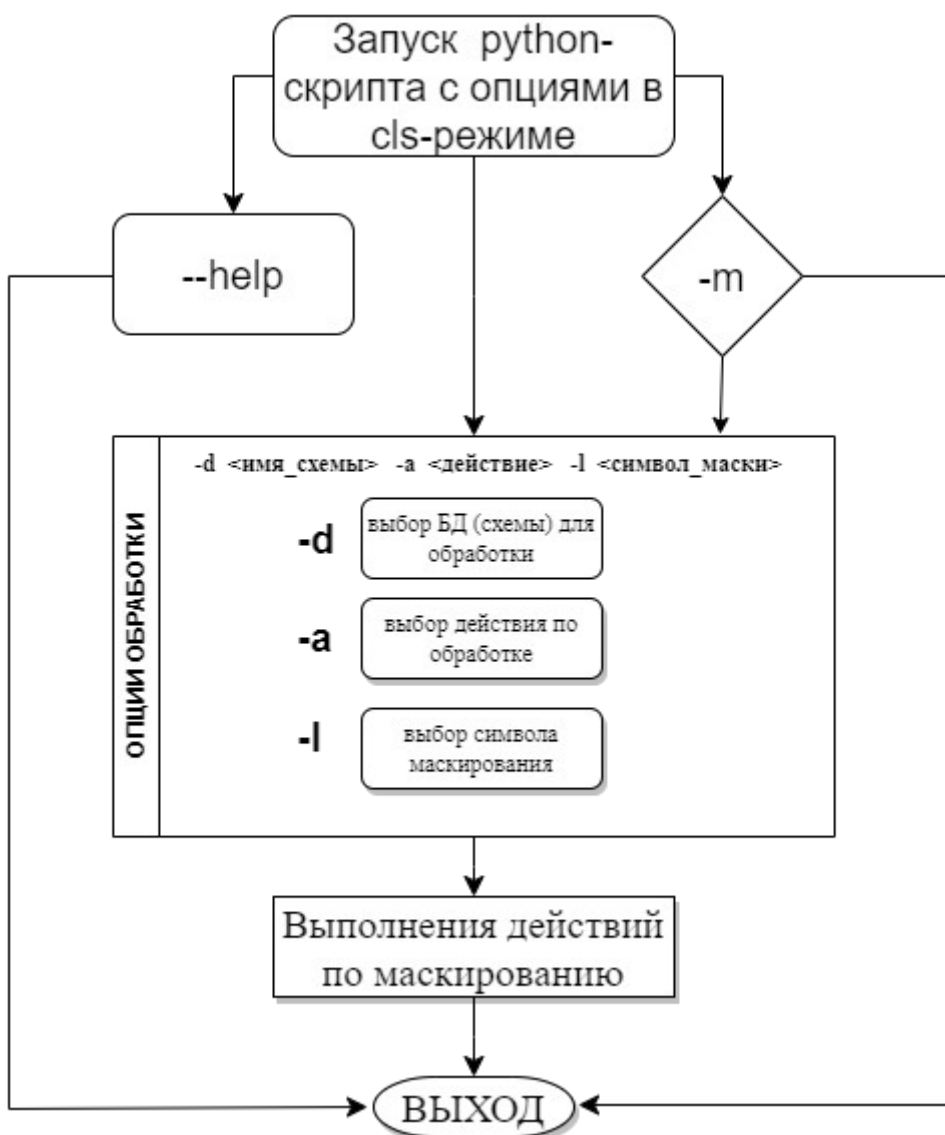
Запуск python-скрипта с опциями в cls-режиме

--help

-m

ОПЦИИ ОБРАБОТКИ

-d <имя_схемы> -a <действие> -l <символ_маски>

-d
выбор БД (схемы) для обработки

-a
выбор действия по обработке

-l
выбор символа маскирования

Выполнения действий по маскированию

ВЫХОД